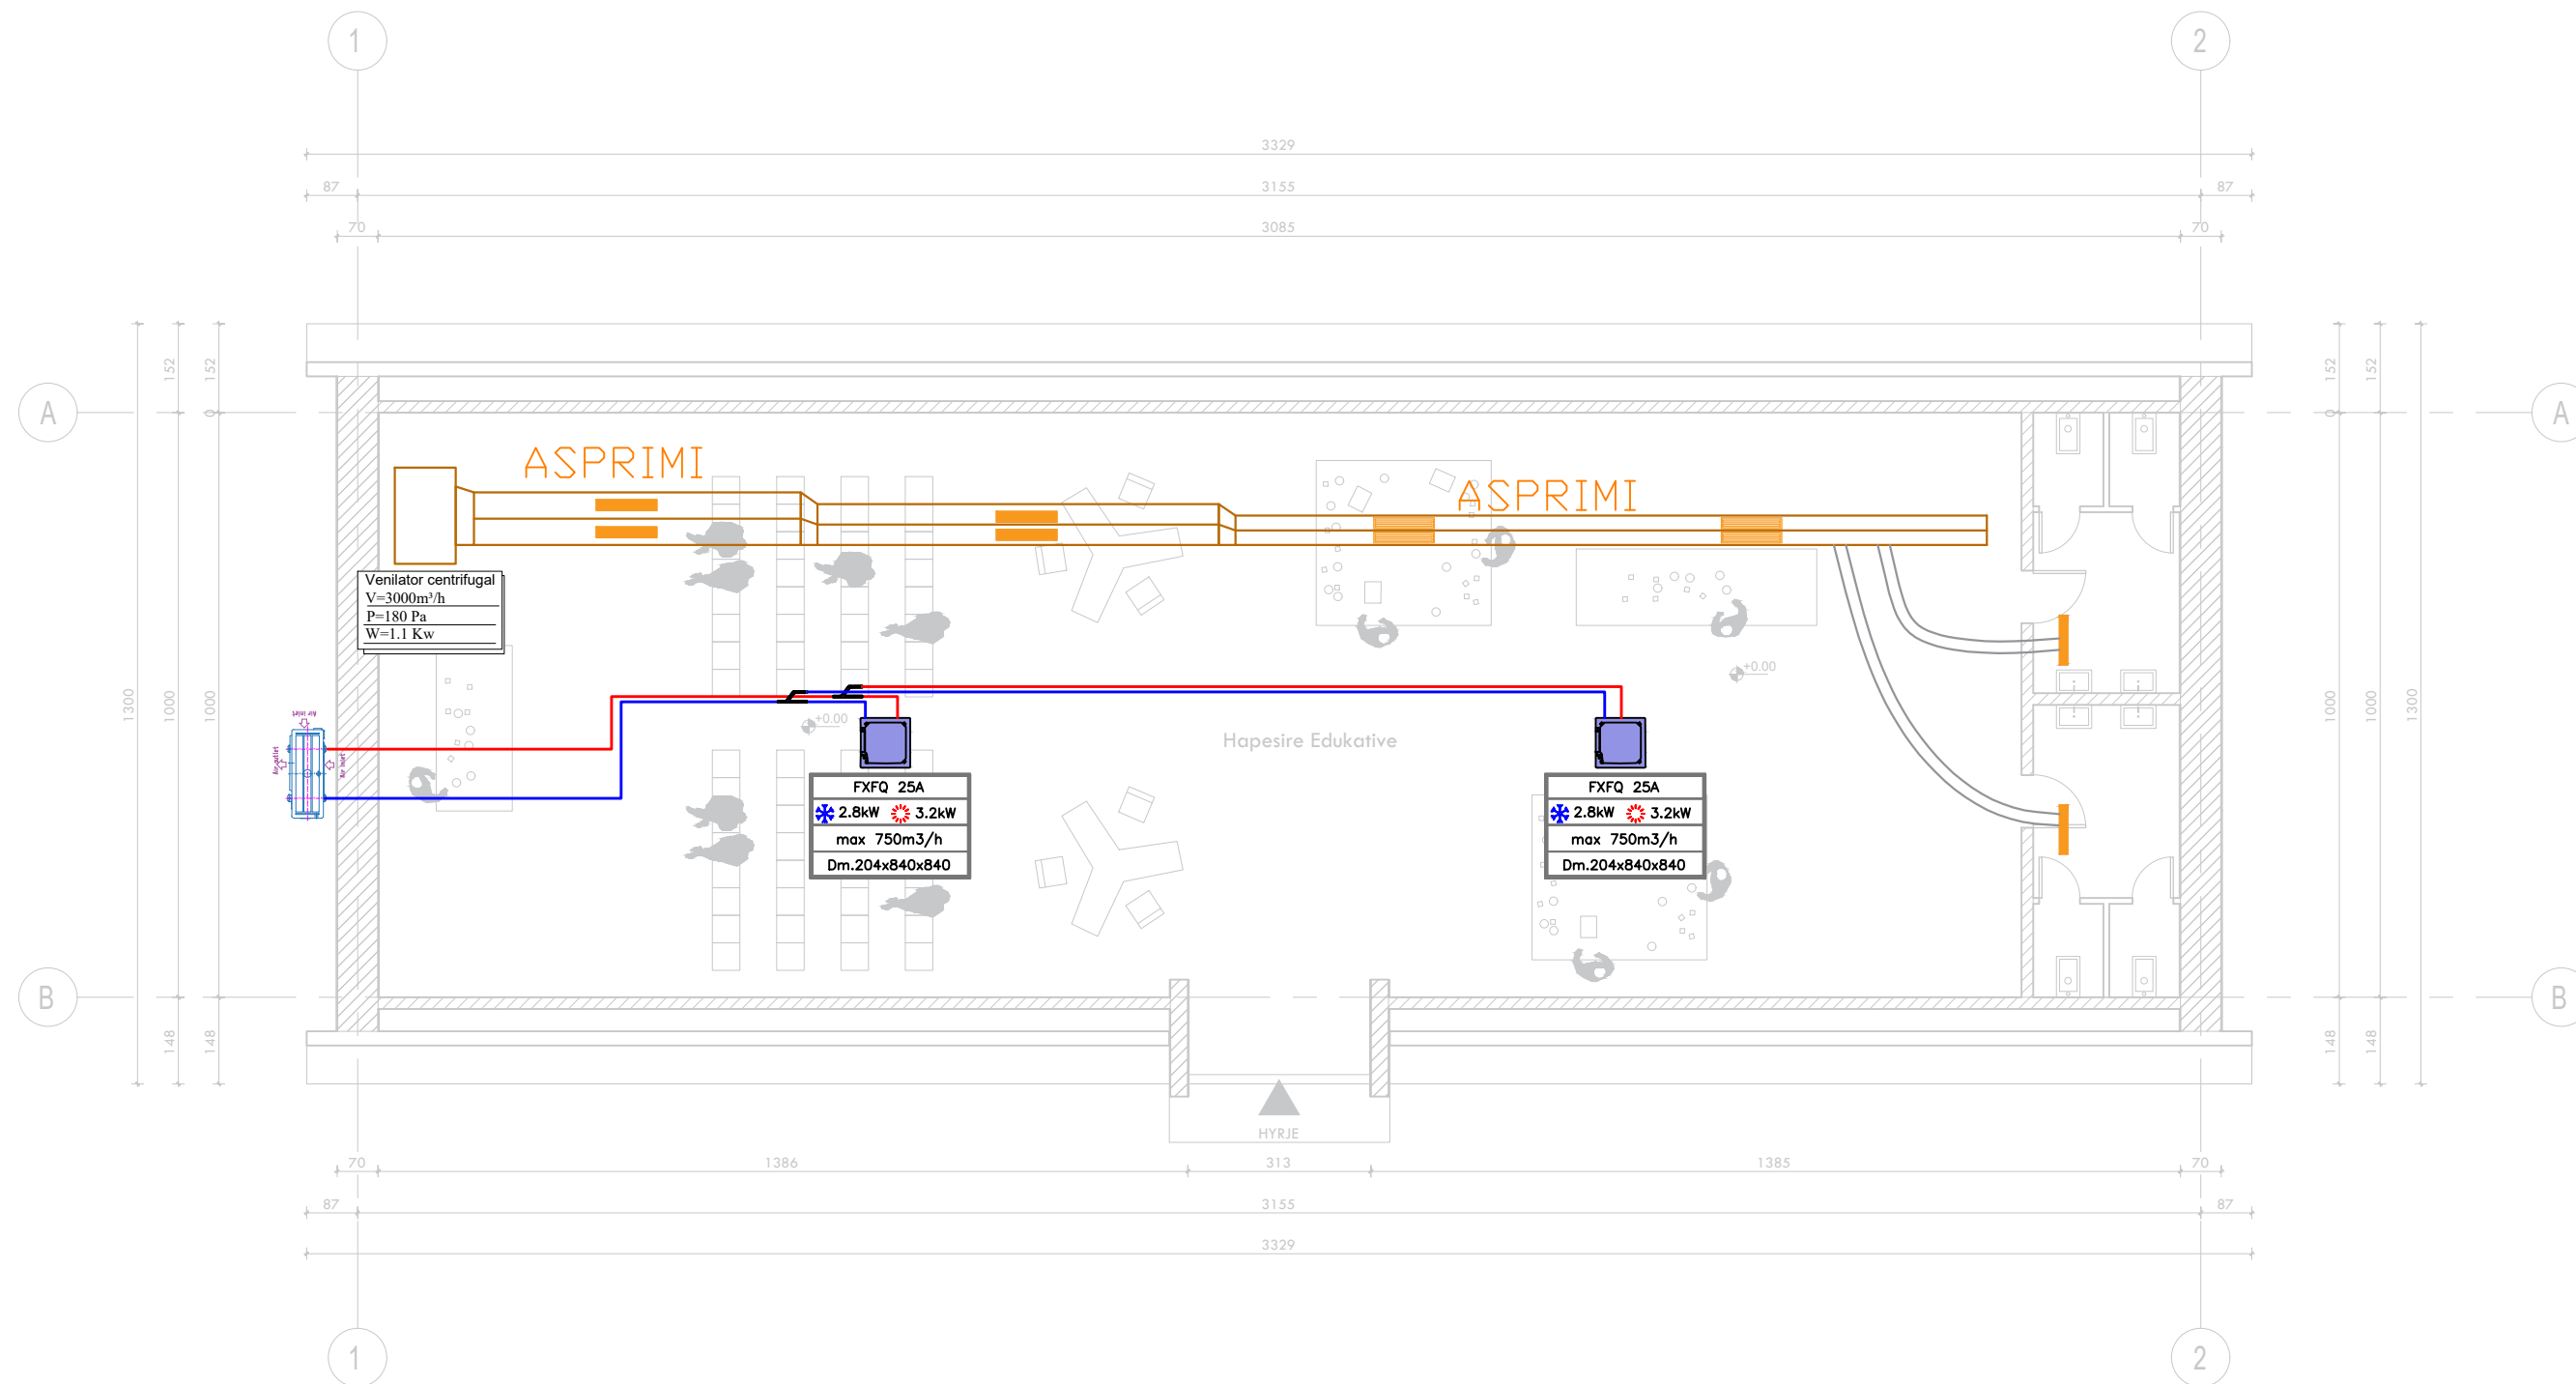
1
2
3329
87
3155
87
70
3085
70
A
A
152
152
152
152
ASPRIMI
ASPRIMI
Venilator centrifugal
V=3000m³/h
P=180 Pa
W=1.1 Kw
1300
1000
1000
1000
1000
1300
+0.00
+0.00
Hapesire Edukative
FXFQ 25A
2.8kW 3.2kW
max 750m3/h
Dm.204x840x840
FXFQ 25A
2.8kW 3.2kW
max 750m3/h
Dm.204x840x840
B
B
148
148
148
148
HYRJE
70
1386
313
1385
70
87
3155
87
3329
1
2